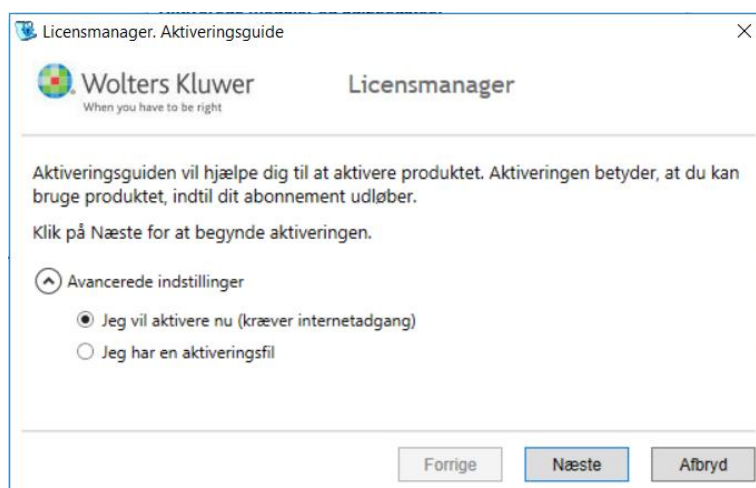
Licensmanager. Aktiveringsguide

Wolters Kluwer
When you have to be right

Licensmanager

Aktiveringsguiden vil hjælpe dig til at aktivere produktet. Aktiveringen betyder, at du kan bruge produktet, indtil dit abonnement udløber.

Klik på Næste for at begynde aktiveringen.

Avancerede indstillinger

Jeg vil aktivere nu (kræver internetadgang)

Jeg har en aktiveringsfil

Forrige

Næste

Afbryd